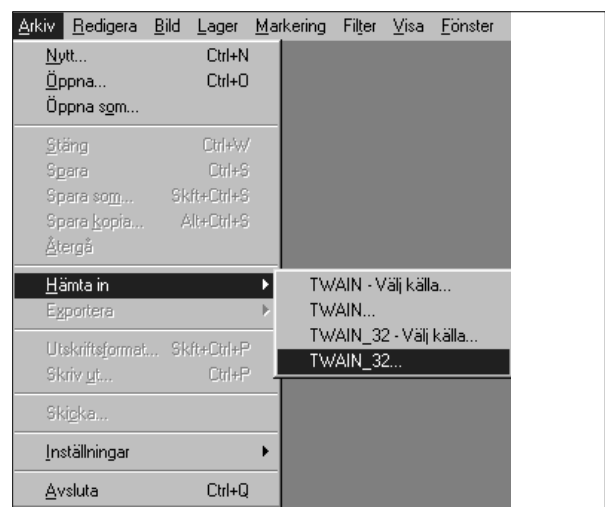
Arkiv Redigera Bild Lager Markering Filter Visa Fönster

Nytt... Ctrl+N
Öppna... Ctrl+O
Öppna som...

Stäng Ctrl+W
Spara Ctrl+S
Spara som... Skft+Ctrl+S
Spara kopia... Alt+Ctrl+S
Återgå

Hämta in
Exportera

Utskriftsformat... Skft+Ctrl+P
Skriv ut... Ctrl+P

Skicka...

Inställningar

Avsluta Ctrl+Q

TWAIN - Välj källa...
TWAIN...
TWAIN_32 - Välj källa...
TWAIN_32...